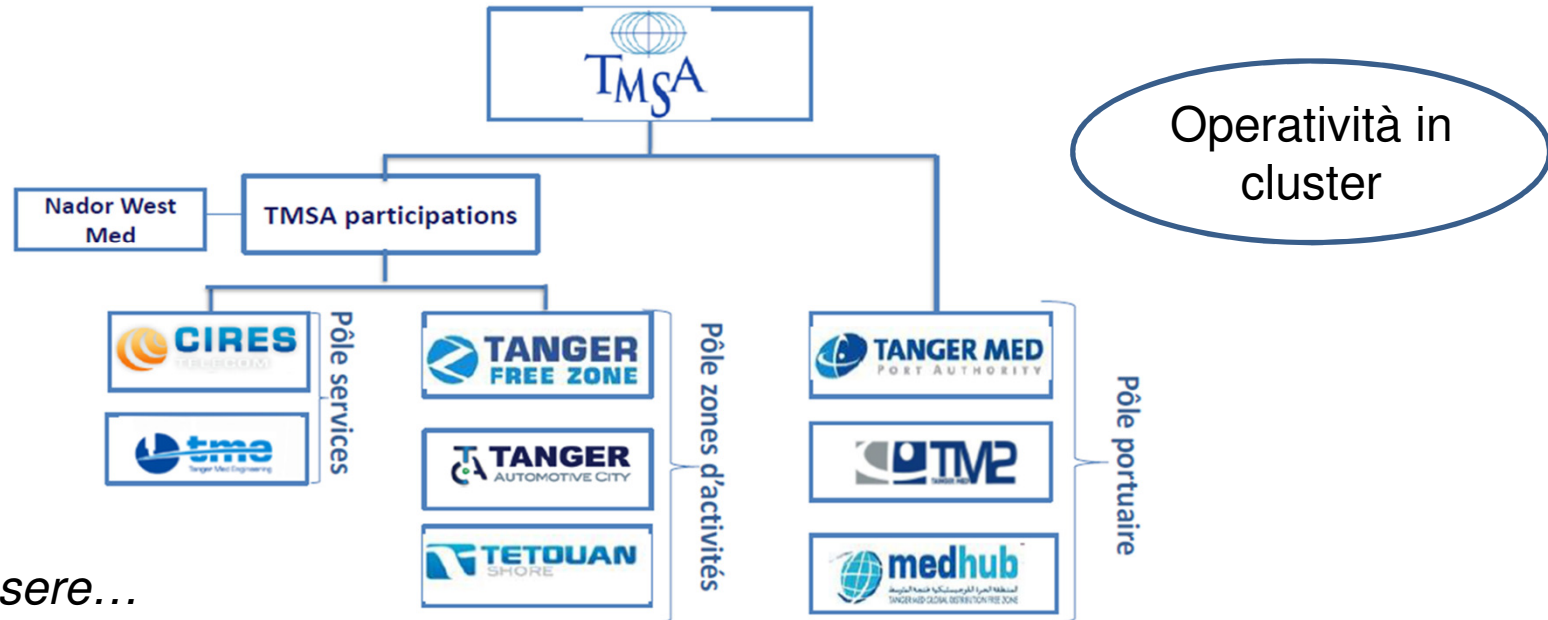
TMSA

Operatività in cluster

Nador West Med

TMSA participations

CIRES

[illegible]

tme

Tanger Med Engineering

Pôle services

TANGER FREE ZONE

TANGER AUTOMOTIVE CITY

TETOUAN SHORE

Pôle zones d'activités

TANGER MED PORT AUTHORITY

TM2

TANGER MED

medhub

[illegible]

TANGER MED GLOBAL DISTRIBUTION FREE ZONE

Pôle portuaire

sere…